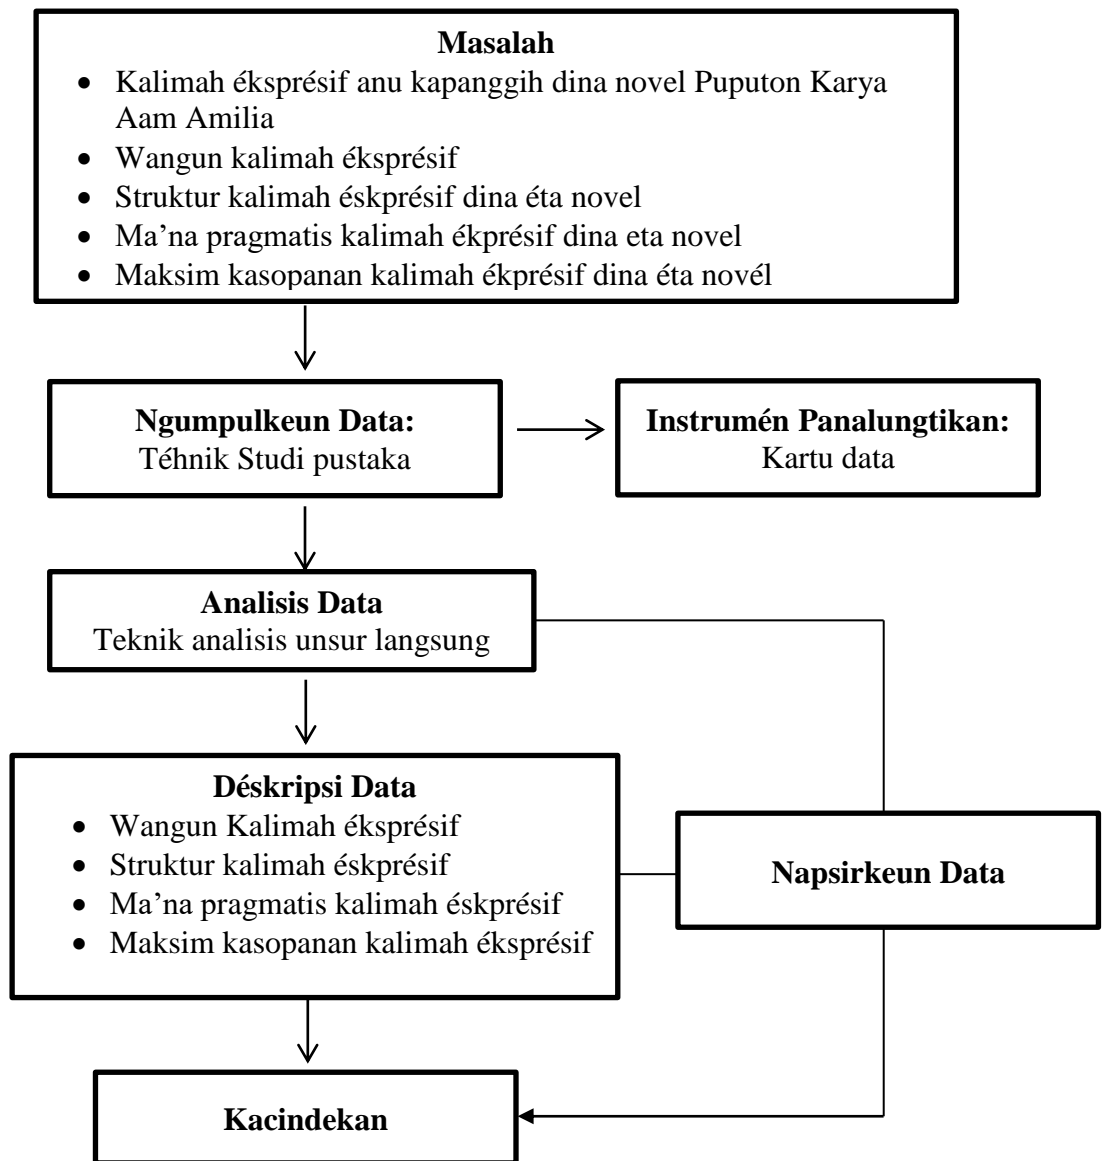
Masalah
- Kalimah éksprésif anu kapanggih dina novel Puputon Karya Aam Amilia
- Wangun kalimah éksprésif
- Struktur kalimah éskprésif dina éta novel
- Ma’na pragmatis kalimah ékprésif dina eta novel
- Maksim kasopanan kalimah ékprésif dina éta novél

Ngumpulkeun Data:
Téhnik Studi pustaka

Instrumén Panalungtikan:
Kartu data

Analisis Data
Teknik analisis unsur langsung

Déskripsi Data
- Wangun Kalimah ékspresif
- Struktur kalimah éskprésif
- Ma’na pragmatis kalimah éskprésif
- Maksim kasopanan kalimah ékspresif

Napsirkeun Data

Kacindekan